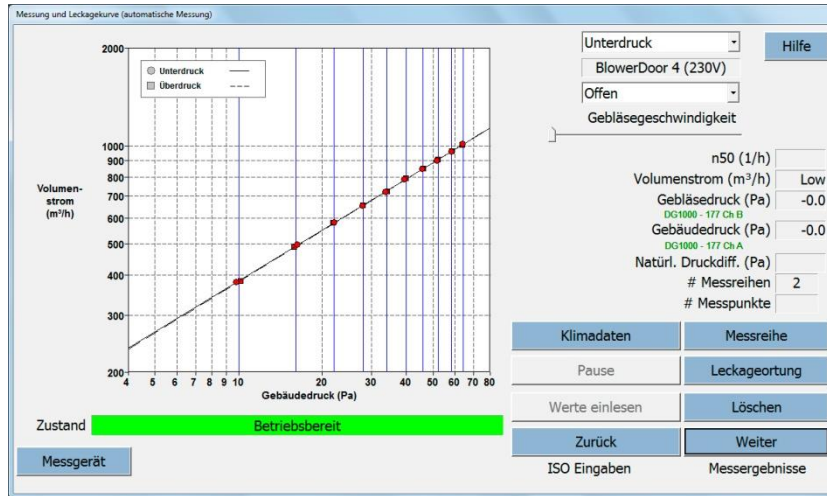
Messung und Leckagekurve (automatische Messung)

Unterdruck
Überdruck

2000
1000
900
800
700
600
500
400
300
200

Volumenstrom (m³/h)

4 5 6 7 8 9 10 20 30 40 50 60 70 80
Gebäudedruck (Pa)

Unterdruck
Hilfe
BlowerDoor 4 (230V)
Offen
Gebläsegeschwindigkeit

n50 (1/h)
Volumenstrom (m³/h) Low
Gebläsedruck (Pa) -0.0
DG1000 - 177 Ch B
Gebäudedruck (Pa) -0.0
DG1000 - 177 Ch A
Natürl. Druckdiff. (Pa)
# Messreihen 2
# Messpunkte

Klimadaten
Messreihe
Pause
Leckageortung
Werte einlesen
Löschen
Zurück
Weiter
ISO Eingaben
Messergebnisse

Zustand
Betriebsbereit
Messgerät